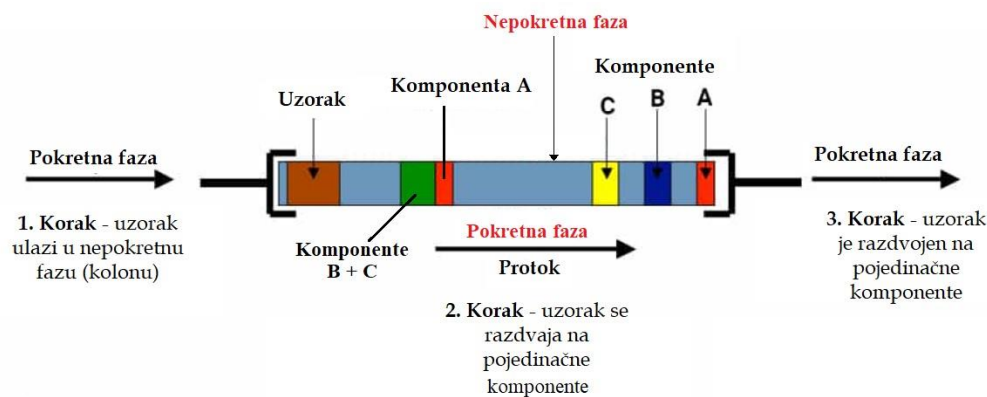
Nepokretna faza

Komponente

Uzorak

Komponenta A

C

B

A

Pokretna faza

Pokretna faza

1. Korak - uzorak ulazi u nepokretnu fazu (kolonu)

Komponente B + C

Pokretna faza

Protok

3. Korak - uzorak je razdvojen na pojedinačne komponente

2. Korak - uzorak se razdvaja na pojedinačne komponente